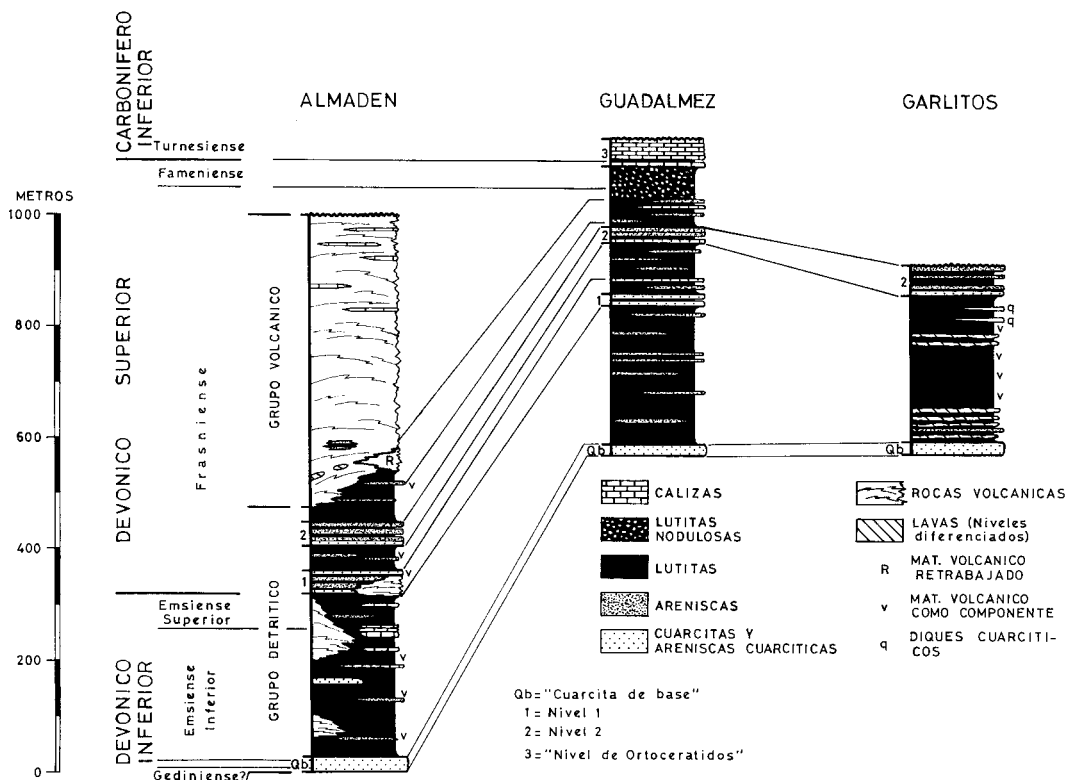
CARBONIFERO INFERIOR

ALMADEN

GUADALMEZ

GARLITOS

Turnesiense

Fameniense

METROS

1000

800

600

400

200

0

SUPERIOR

DEVONICO

Frasniense

GRUPO VOLCANICO

Emsiense Superior

DEVONICO INFERIOR

Emsiense Inferior

GRUPO DETRITICO

Gediniense?

Qb

R

v

2

1

3

2

1

Qb

2

q

q

v

v

v

Qb

CALIZAS

LUTITAS NODULOSAS

LUTITAS

ARENISCAS

CUARCITAS Y ARENISCAS CUARCITICAS

ROCAS VOLCANICAS

LAVAS (Niveles diferenciados)

R MAT. VOLCANICO RETRABAJADO

v MAT. VOLCANICO COMO COMPONENTE

q DIQUES CUARCITICOS

Qb="Cuarcita de base"
1= Nivel 1
2= Nivel 2
3="Nivel de Ortoceratidos"